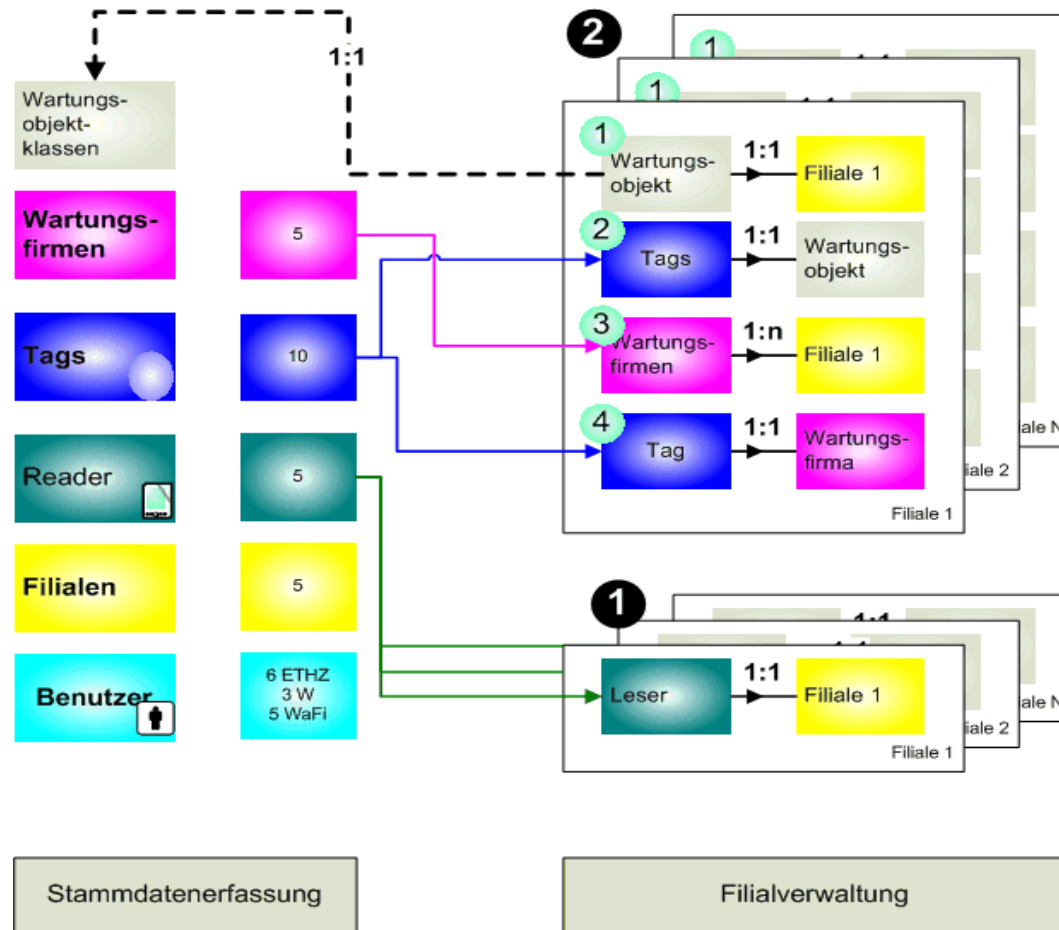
1:1

Wartungsobjektklassen

Wartungsfirmen

5

Tags

10

Reader

5

Filialen

5

Benutzer

6 ETHZ
3 W
5 WaFi

2

1

1

1

Wartungsobjekt

1:1

Filiale 1

2

Tags

1:1

Wartungsobjekt

3

Wartungsfirmen

1:n

Filiale 1

4

Tag

1:1

Wartungsfirma

Filiale 1

iale 2

iale N

1

Leser

1:1

Filiale 1

Filiale 1

iale 2

iale N

Stammdatenerfassung

Filialverwaltung